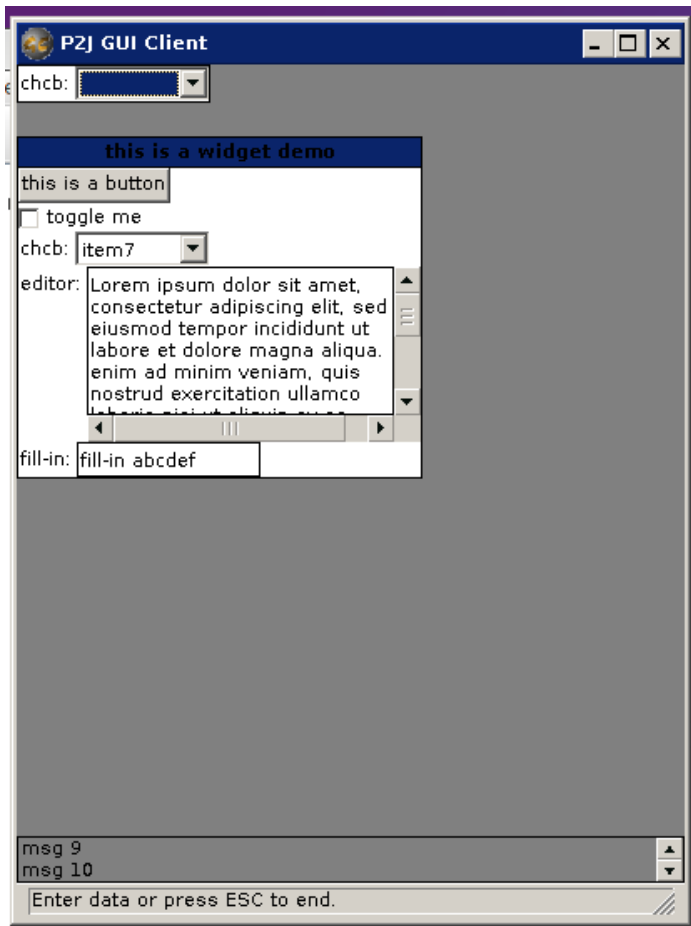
P2J GUI Client

chcb:

this is a widget demo

this is a button

toggle me

chcb: item7

editor: Lorem ipsum dolor sit amet, consectetur adipiscing elit, sed eiusmod tempor incididunt ut labore et dolore magna aliqua. enim ad minim veniam, quis nostrud exercitation ullamco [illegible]

fill-in: fill-in abcdef

msg 9
msg 10

Enter data or press ESC to end.